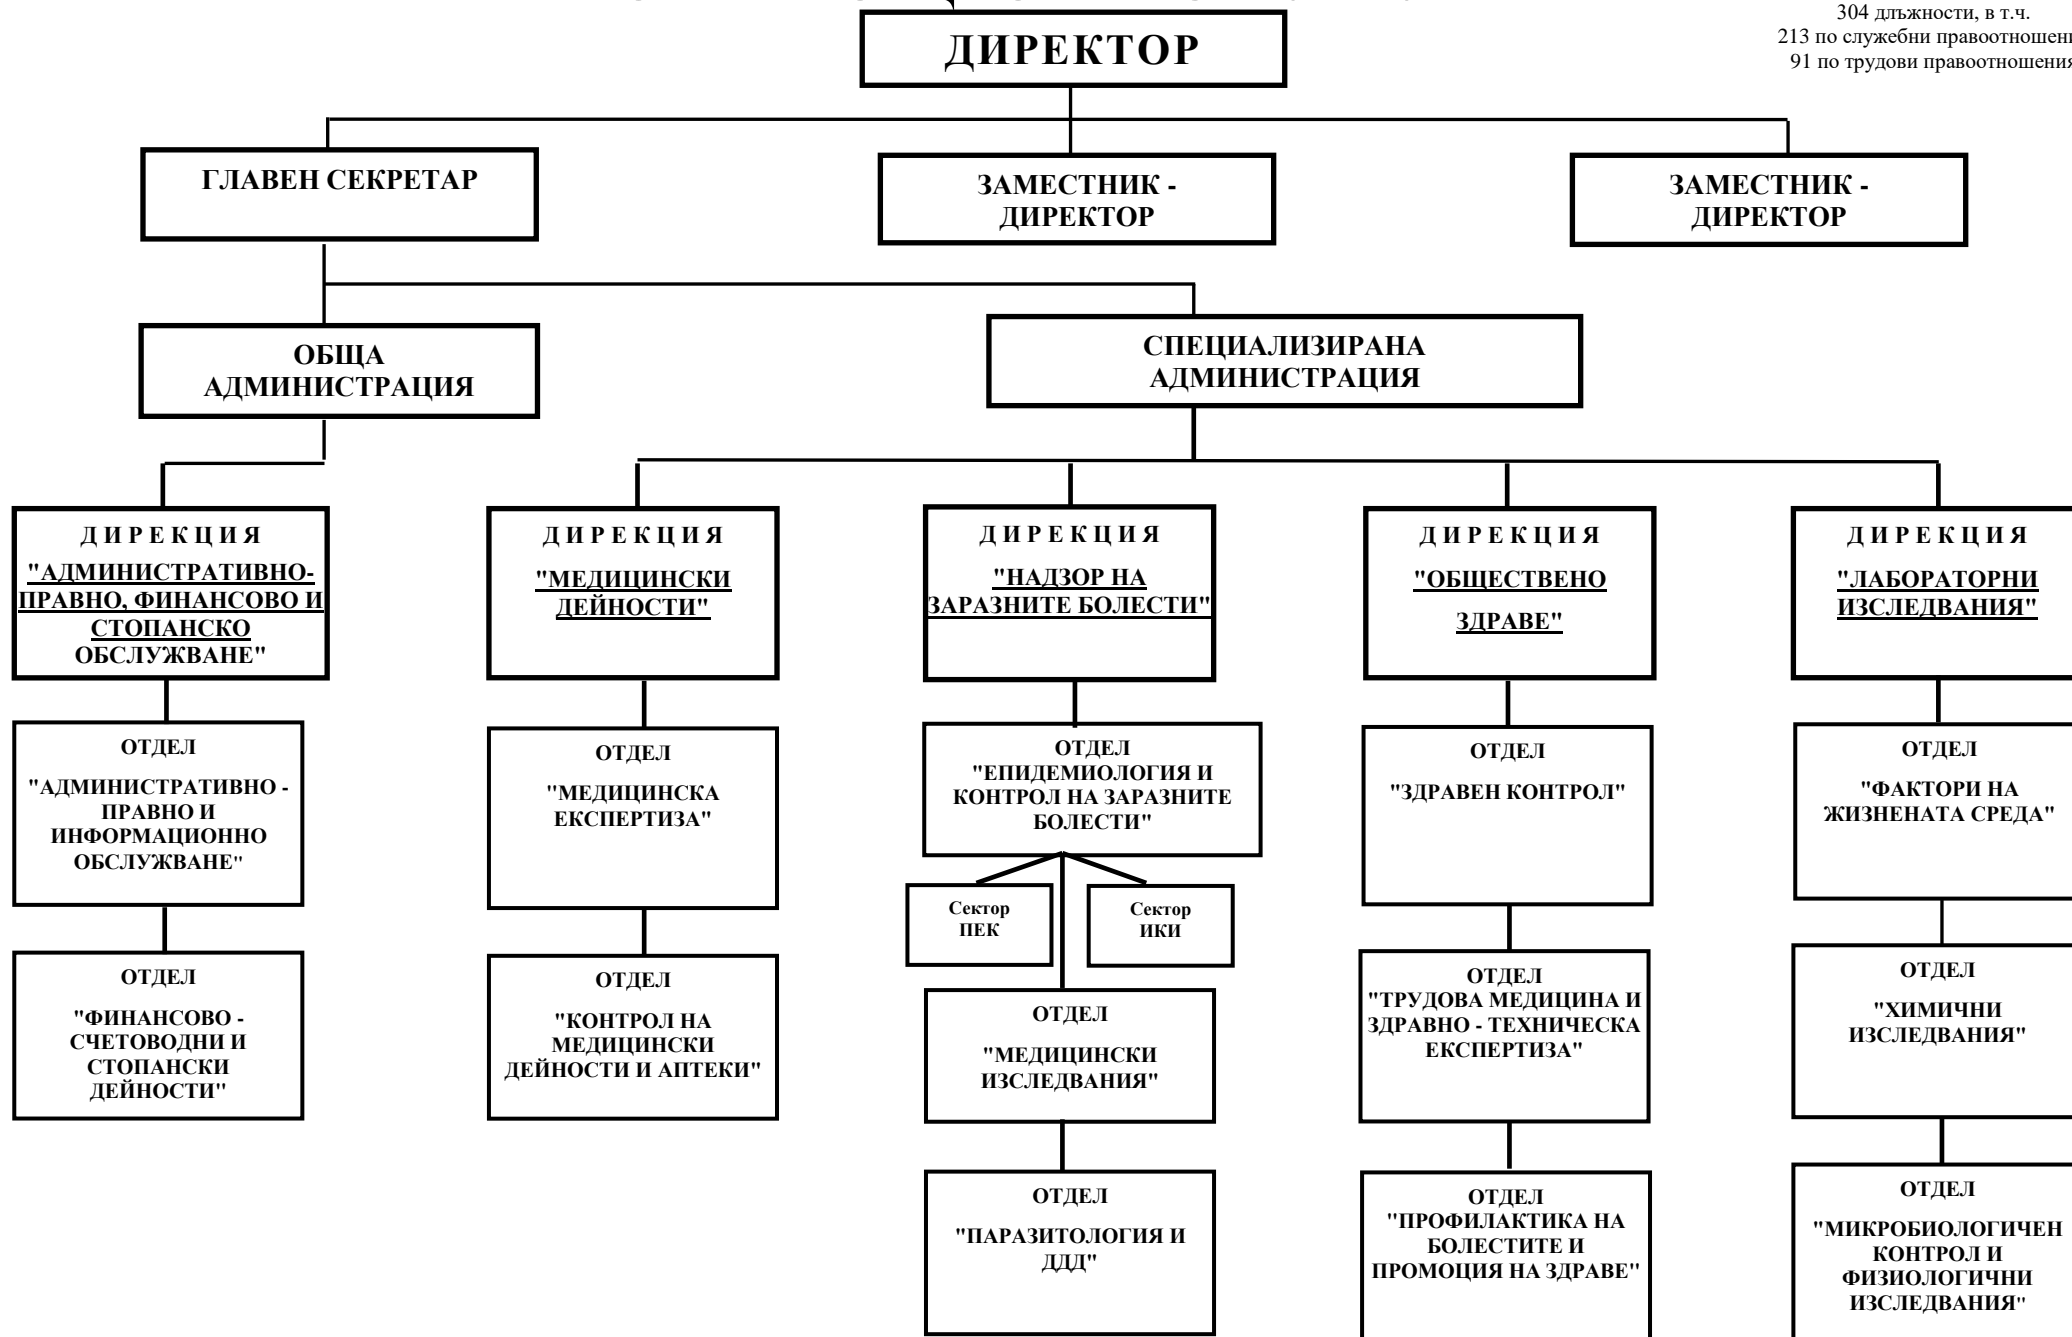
304 длъжности, в т.ч.
213 по служебни правоотношен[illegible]
91 по трудови правоотношения

ДИРЕКТОР

ГЛАВЕН СЕКРЕТАР

ЗАМЕСТНИК - ДИРЕКТОР

ЗАМЕСТНИК - ДИРЕКТОР

ОБЩА АДМИНИСТРАЦИЯ

СПЕЦИАЛИЗИРАНА АДМИНИСТРАЦИЯ

Д И Р Е К Ц И Я "АДМИНИСТРАТИВНО-ПРАВНО, ФИНАНСОВО И СТОПАНСКО ОБСЛУЖВАНЕ"

Д И Р Е К Ц И Я "МЕДИЦИНСКИ ДЕЙНОСТИ"

Д И Р Е К Ц И Я "НАДЗОР НА ЗАРАЗНИТЕ БОЛЕСТИ"

Д И Р Е К Ц И Я "ОБЩЕСТВЕНО ЗДРАВЕ"

Д И Р Е К Ц И Я "ЛАБОРАТОРНИ ИЗСЛЕДВАНИЯ"

ОТДЕЛ "АДМИНИСТРАТИВНО - ПРАВНО И ИНФОРМАЦИОННО ОБСЛУЖВАНЕ"

ОТДЕЛ "ФИНАНСОВО - СЧЕТОВОДНИ И СТОПАНСКИ ДЕЙНОСТИ"

ОТДЕЛ "МЕДИЦИНСКА ЕКСПЕРТИЗА"

ОТДЕЛ "КОНТРОЛ НА МЕДИЦИНСКИ ДЕЙНОСТИ И АПТЕКИ"

ОТДЕЛ "ЕПИДЕМИОЛОГИЯ И КОНТРОЛ НА ЗАРАЗНИТЕ БОЛЕСТИ"

Сектор ПЕК

Сектор ИКИ

ОТДЕЛ "МЕДИЦИНСКИ ИЗСЛЕДВАНИЯ"

ОТДЕЛ "ПАРАЗИТОЛОГИЯ И ДДД"

ОТДЕЛ "ЗДРАВЕН КОНТРОЛ"

ОТДЕЛ "ТРУДОВА МЕДИЦИНА И ЗДРАВНО - ТЕХНИЧЕСКА ЕКСПЕРТИЗА"

ОТДЕЛ "ПРОФИЛАКТИКА НА БОЛЕСТИТЕ И ПРОМОЦИЯ НА ЗДРАВЕ"

ОТДЕЛ "ФАКТОРИ НА ЖИЗНЕНАТА СРЕДА"

ОТДЕЛ "ХИМИЧНИ ИЗСЛЕДВАНИЯ"

ОТДЕЛ "МИКРОБИОЛОГИЧЕН КОНТРОЛ И ФИЗИОЛОГИЧНИ ИЗСЛЕДВАНИЯ"